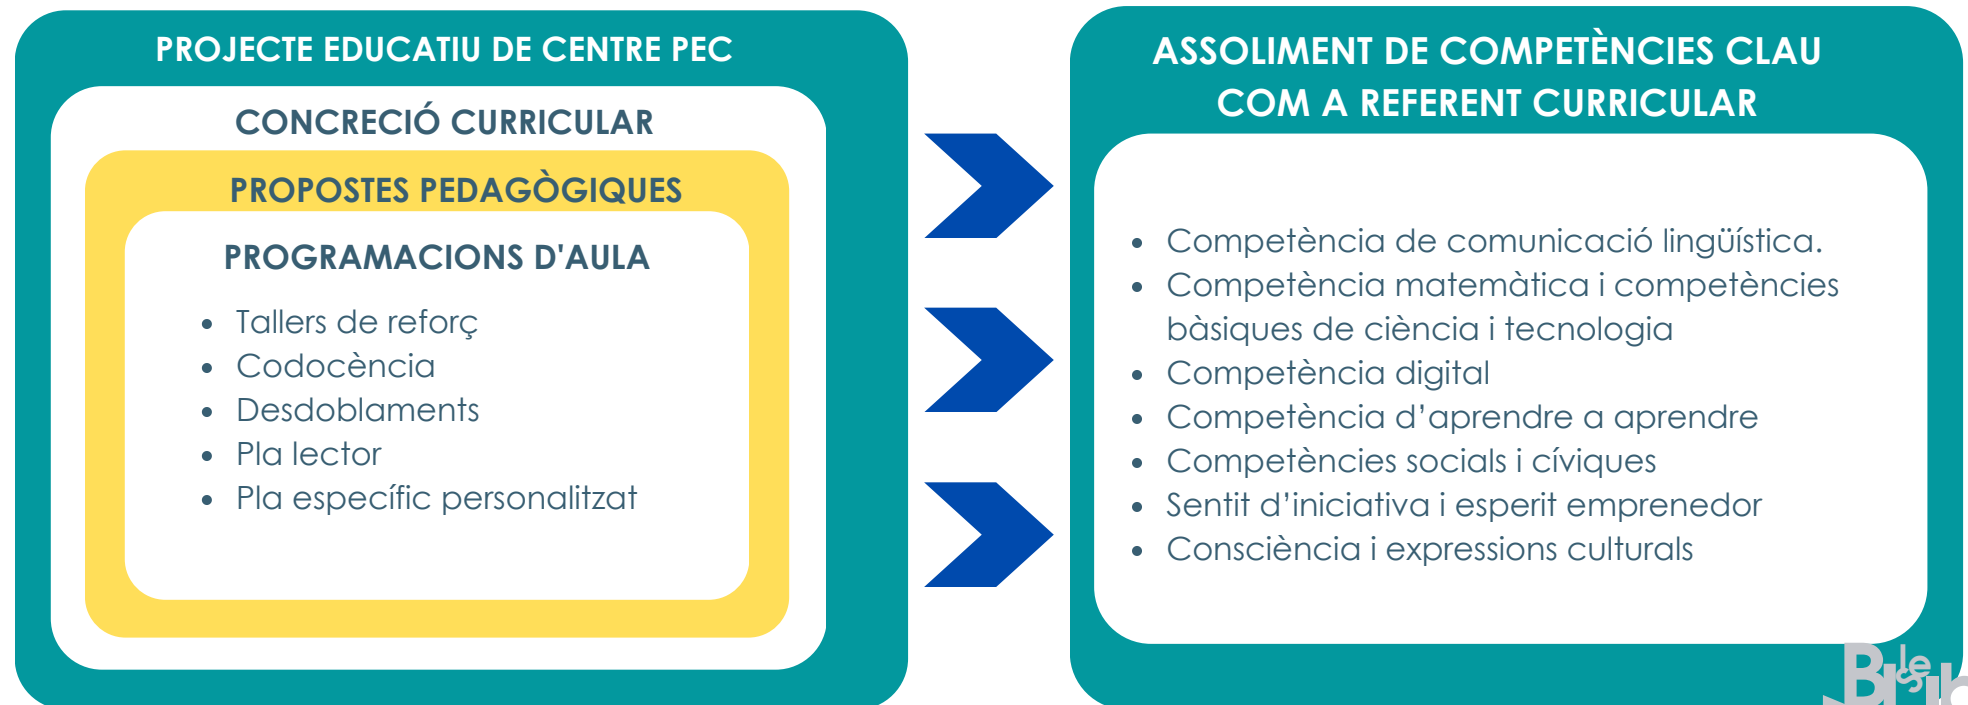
PROJECTE EDUCATIU DE CENTRE PEC

CONCRECIÓ CURRICULAR

PROPOSTES PEDAGÒGIQUES

PROGRAMACIONS D'AULA

- Tallers de reforç
- Codocència
- Desdoblaments
- Pla lector
- Pla específic personalitzat

ASSOLIMENT DE COMPETÈNCIES CLAU COM A REFERENT CURRICULAR

- Competència de comunicació lingüística.
- Competència matemàtica i competències bàsiques de ciència i tecnologia
- Competència digital
- Competència d'aprendre a aprendre
- Competències socials i cíviques
- Sentit d'iniciativa i esperit emprenedor
- Consciència i expressions culturals

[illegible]